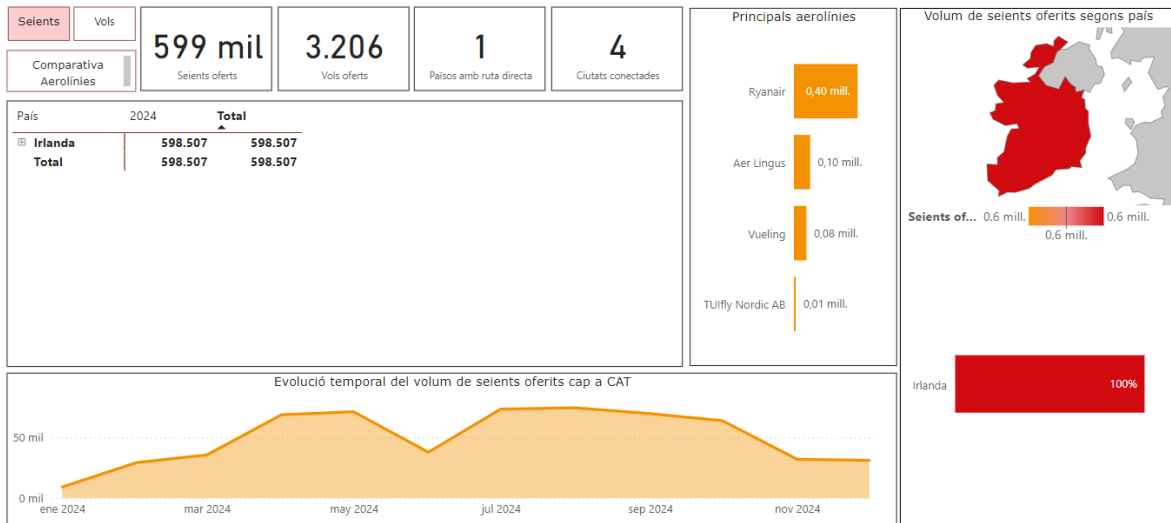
Seients

Vols

Comparativa Aerolínies

599 mil
Seients oferts

3.206
Vols oferts

1
Països amb ruta directa

4
Ciutats conectades

| País | 2024 | Total |
|---|---|---|
| ⊞ Irlanda | 598.507 | 598.507 |
| Total | 598.507 | 598.507 |

Principals aerolínies

Ryanair 0,40 mill.
Aer Lingus 0,10 mill.
Vueling 0,08 mill.
TUIfly Nordic AB 0,01 mill.

Volum de seients oferits segons país

Seients of... 0,6 mill. 0,6 mill.
0,6 mill.

Irlanda 100%

Evolució temporal del volum de seients oferits cap a CAT

50 mil
0 mil
ene 2024 mar 2024 may 2024 jul 2024 sep 2024 nov 2024